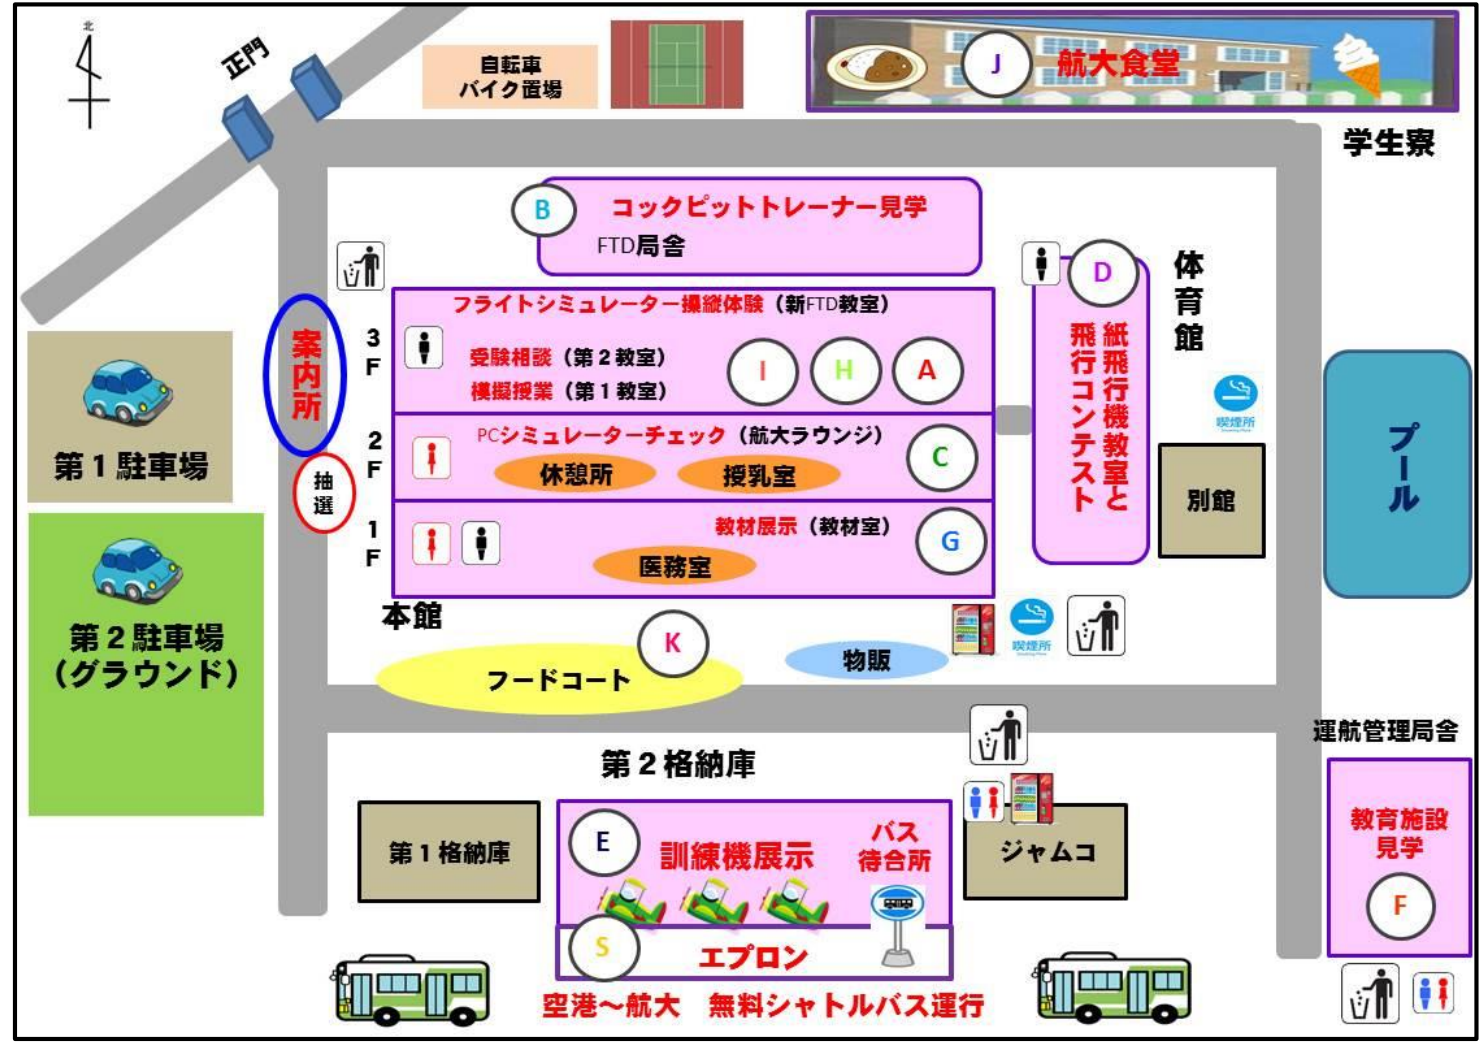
北

正門

自転車
バイク置場

J
航大食堂

学生寮

B
コックピットトレーナー見学
FTD局舎

D
紙飛行機教室と
飛行コンテスト

体育館

案内所

抽選

3F
フライトシミュレーター操縦体験（新FTD教室）
受験相談（第２教室）
模擬授業（第１教室）
I
H
A

2F
PCシミュレーターチェック（航大ラウンジ）
休憩所
授乳室
C

1F
教材展示（教材室）
医務室
G

喫煙所

別館

プール

第１駐車場

第２駐車場
（グラウンド）

本館

K
フードコート

物販

喫煙所

運航管理局舎

第２格納庫

第１格納庫

E
訓練機展示

バス
待合所

ジャムコ

教育施設
見学
F

S
エプロン

空港～航大　無料シャトルバス運行